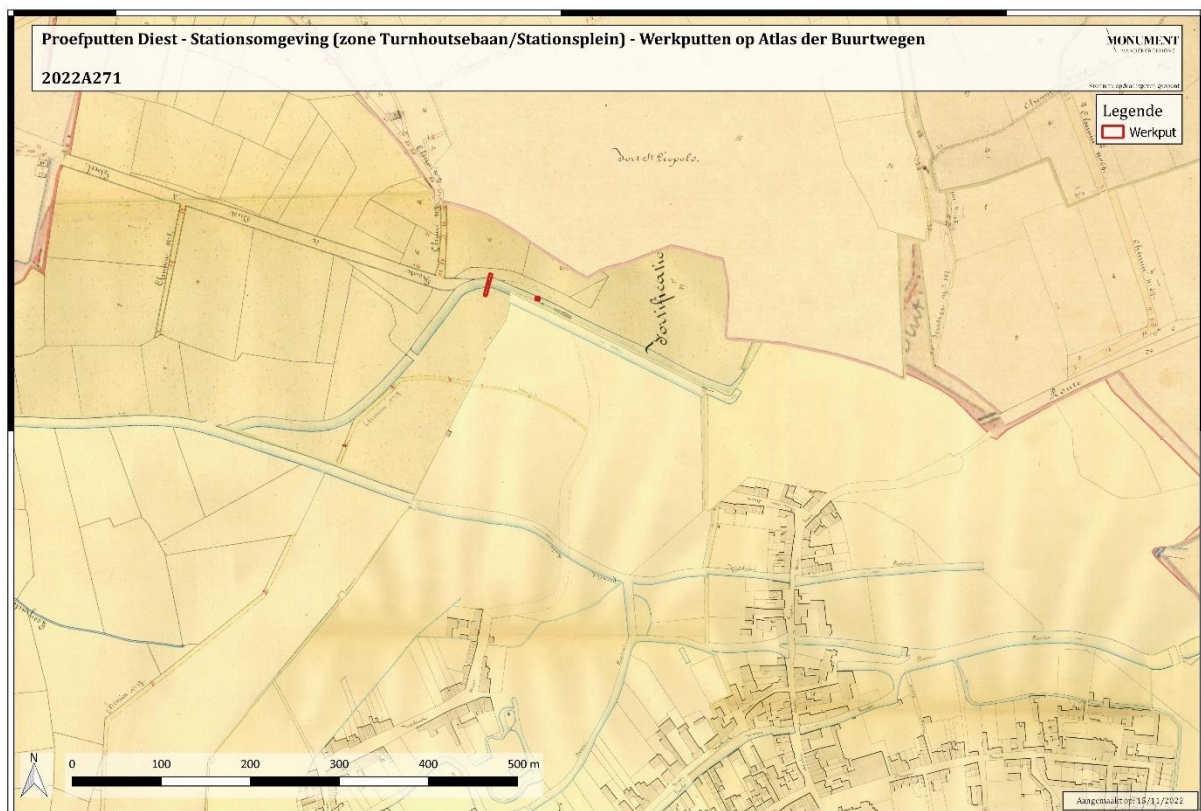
Proefputten Diest - Stationsomgeving (zone Turnhoutsebaan/Stationsplein) - Werkputten op Atlas der Buurtwegen

2022A271

MONUMENT

Legende
Werkput

Fort St Leopold

Fortification

N

0 100 200 300 400 500 m

Aangemaakt op: 15/11/2022